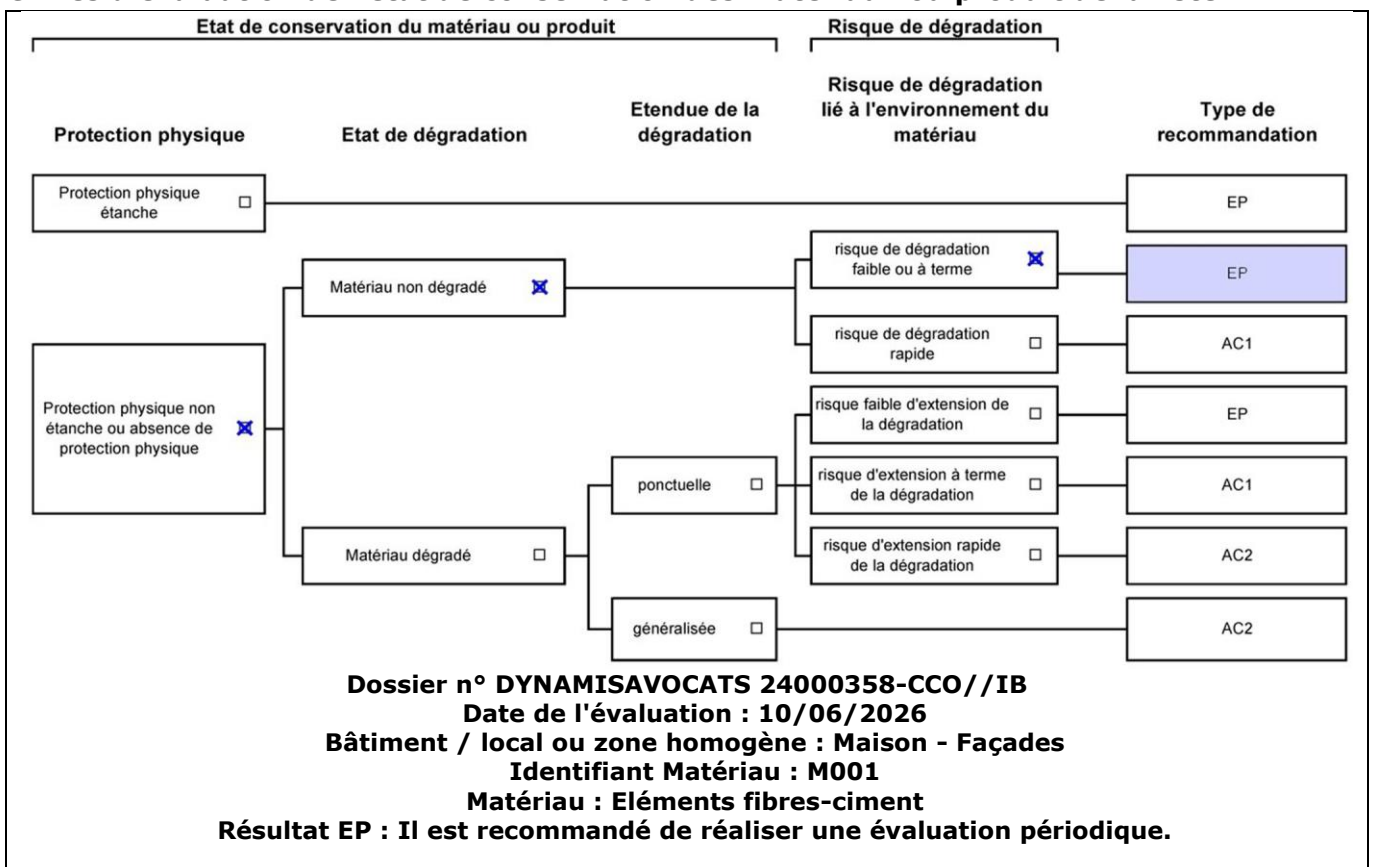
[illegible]

Etat de conservation du matériau ou produit

Risque de dégradation

Protection physique

Etat de dégradation

Etendue de la dégradation

Risque de dégradation lié à l'environnement du matériau

Type de recommandation

Protection physique étanche ☐

EP

Matériau non dégradé ☒

risque de dégradation faible ou à terme ☒

EP

risque de dégradation rapide ☐

AC1

Protection physique non étanche ou absence de protection physique ☒

risque faible d'extension de la dégradation ☐

EP

ponctuelle ☐

risque d'extension à terme de la dégradation ☐

AC1

Matériau dégradé ☐

risque d'extension rapide de la dégradation ☐

AC2

généralisée ☐

AC2

Dossier n° DYNAMISAVOCATS 24000358-CCO//IB
Date de l'évaluation : 10/06/2026
Bâtiment / local ou zone homogène : Maison - Façades
Identifiant Matériau : M001
Matériau : Eléments fibres-ciment
Résultat EP : Il est recommandé de réaliser une évaluation périodique.